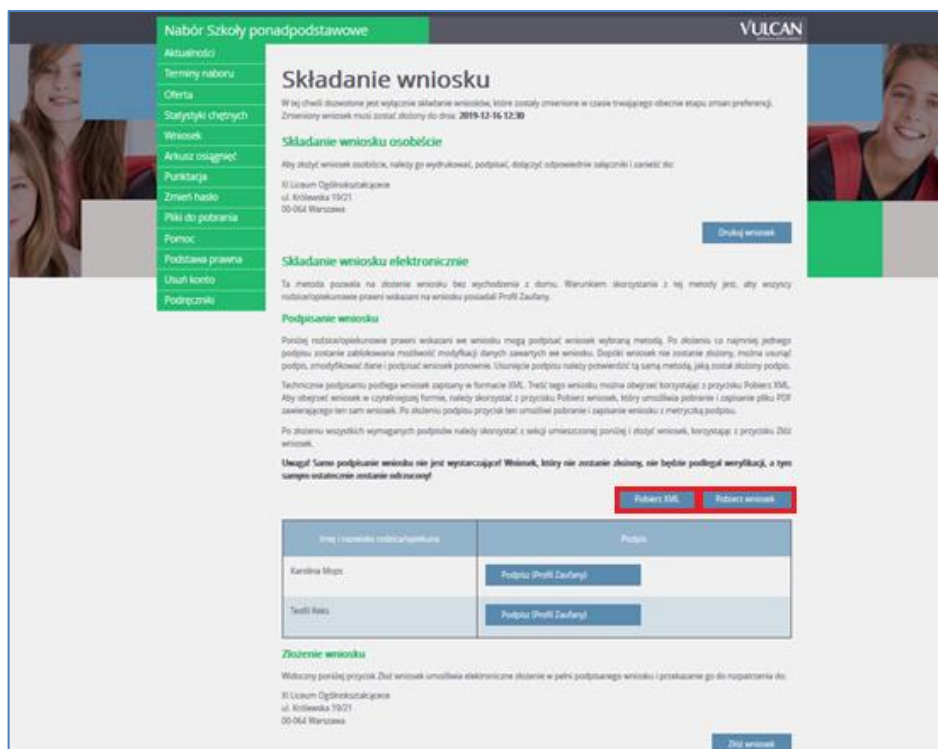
Nabór Szkoły ponadpodstawowe

VULCAN

Aktualności
Terminy naboru
Oferta
Statystyki chętnych
Wniosek
Arkusz osiągnięć
Punktacja
Zmień hasło
Pliki do pobrania
Pomoc
Podstawa prawna
Usuń konto
Podręczniki

Składanie wniosku

W tej chwili dozwolone jest wyłącznie składanie wniosków, które zostały zmienione w czasie trwającego obecnie etapu zmian preferencji. Zmieniony wniosek musi zostać złożony do dnia: **2019-12-16 12:30**

Składanie wniosku osobiście

Aby złożyć wniosek osobiście, należy go wydrukować, podpisać, dołączyć odpowiednie załączniki i zanieść do:

XI Liceum Ogólnokształcące
ul. Królewska 19/21
00-064 Warszawa

Drukuj wniosek

Składanie wniosku elektronicznie

Ta metoda pozwala na złożenie wniosku bez wychodzenia z domu. Warunkiem skorzystania z tej metody jest, aby wszyscy rodzice/opiekunowie prawni wskazani na wniosku posiadali Profil Zaufany.

Podpisanie wniosku

Poniżej rodzice/opiekunowie prawni wskazani we wniosku mogą podpisać wniosek wybraną metodą. Po złożeniu co najmniej jednego podpisu zostanie zablokowana możliwość modyfikacji danych zawartych we wniosku. Dopóki wniosek nie zostanie złożony, można usunąć podpis, zmodyfikować dane i podpisać wniosek ponownie. Usunięcie podpisu należy potwierdzić tą samą metodą, jaką został złożony podpis.

Technicznie podpisaniu podlega wniosek zapisany w formacie XML. Treść tego wniosku można obejrzeć korzystając z przycisku Pobierz XML. Aby obejrzeć wniosek w czytelniejszej formie, należy skorzystać z przycisku Pobierz wniosek, który umożliwia pobranie i zapisanie pliku PDF zawierającego ten sam wniosek. Po złożeniu podpisu przycisk ten umożliwi pobranie i zapisanie wniosku z metryczką podpisu.

Po złożeniu wszystkich wymaganych podpisów należy skorzystać z sekcji umieszczonej poniżej i złożyć wniosek, korzystając z przycisku Złóż wniosek.

**Uwaga! Samo podpisanie wniosku nie jest wystarczające! Wniosek, który nie zostanie złożony, nie będzie podlegał weryfikacji, a tym samym ostatecznie zostanie odrzucony!**

Pobierz XML
Pobierz wniosek

| Imię i nazwisko rodzica/opiekuna | Podpis |
|---|---|
| Karolina Mops | Podpisz (Profil Zaufany) |
| Teofil Reks | Podpisz (Profil Zaufany) |

Złożenie wniosku

Widoczny poniżej przycisk Złóż wniosek umożliwia elektroniczne złożenie w pełni podpisanego wniosku i przekazanie go do rozpatrzenia do:

XI Liceum Ogólnokształcące
ul. Królewska 19/21
00-064 Warszawa

Złóż wniosek